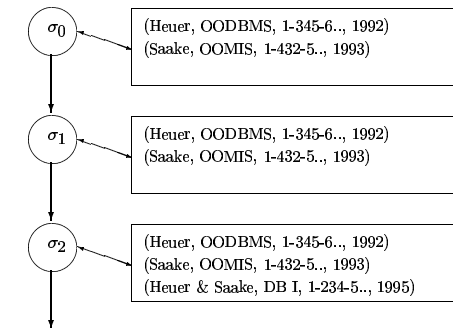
$\sigma_0$

(Heuer, OODBMS, 1-345-6.., 1992)
(Saake, OOMIS, 1-432-5.., 1993)

$\sigma_1$

(Heuer, OODBMS, 1-345-6.., 1992)
(Saake, OOMIS, 1-432-5.., 1993)

$\sigma_2$

(Heuer, OODBMS, 1-345-6.., 1992)
(Saake, OOMIS, 1-432-5.., 1993)
(Heuer & Saake, DB I, 1-234-5.., 1995)